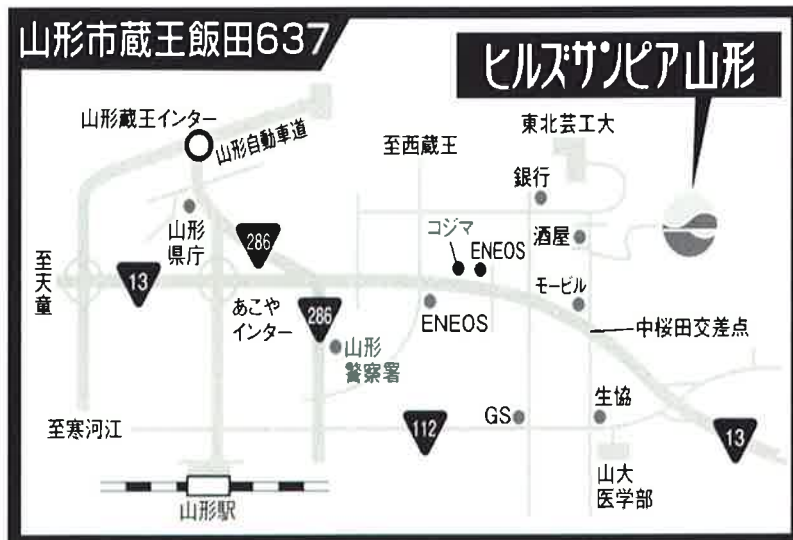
山形市蔵王飯田637

ヒルズサンピア山形

山形蔵王インター
山形自動車道
至西蔵王
東北芸工大
銀行
山形県庁
286
酒屋
コジマ
ENEOS
至天童
13
モービル
あこやインター
286
ENEOS
中桜田交差点
山形警察署
生協
至寒河江
GS
112
13
山大医学部
山形駅